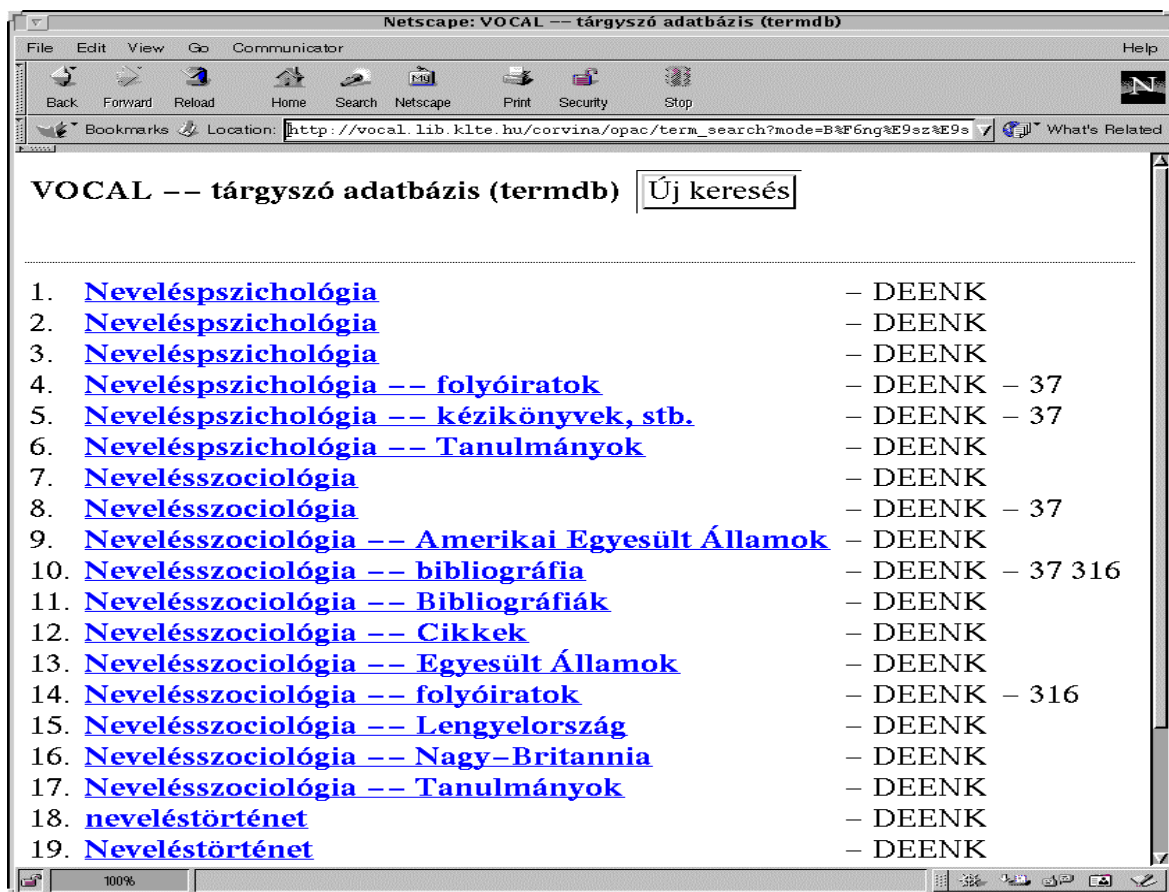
Netscape: VOCAL -- tárgyszó adatbázis (termdb)

File Edit View Go Communicator Help

Back Forward Reload Home Search Netscape Print Security Stop

Bookmarks Location: http://vocal.lib.klte.hu/corvina/opac/term_search?mode=B%F6ng%E9sz%E9s What's Related

VOCAL -- tárgyszó adatbázis (termdb) Új keresés

1. Neveléspszichológia – DEENK
2. Neveléspszichológia – DEENK
3. Neveléspszichológia – DEENK
4. Neveléspszichológia -- folyóiratok – DEENK – 37
5. Neveléspszichológia -- kézikönyvek, stb. – DEENK – 37
6. Neveléspszichológia -- Tanulmányok – DEENK
7. Nevelésszociológia – DEENK
8. Nevelésszociológia – DEENK – 37
9. Nevelésszociológia -- Amerikai Egyesült Államok – DEENK
10. Nevelésszociológia -- bibliográfia – DEENK – 37 316
11. Nevelésszociológia -- Bibliográfiák – DEENK
12. Nevelésszociológia -- Cikkek – DEENK
13. Nevelésszociológia -- Egyesült Államok – DEENK
14. Nevelésszociológia -- folyóiratok – DEENK – 316
15. Nevelésszociológia -- Lengyelország – DEENK
16. Nevelésszociológia -- Nagy-Britannia – DEENK
17. Nevelésszociológia -- Tanulmányok – DEENK
18. neveléstörténet – DEENK
19. Neveléstörténet – DEENK

100%